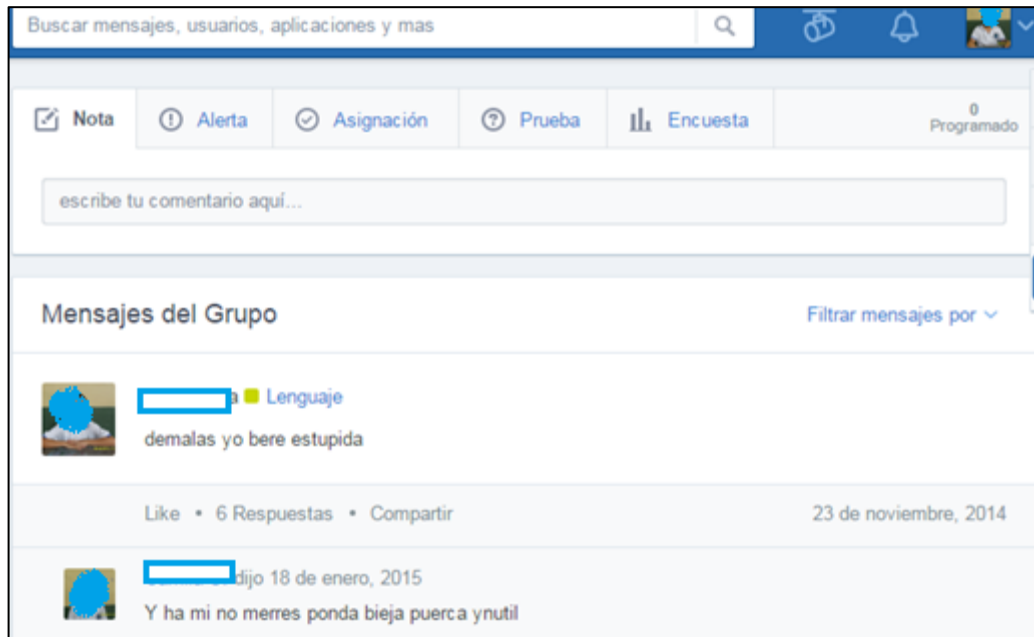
Buscar mensajes, usuarios, aplicaciones y mas

Nota | Alerta | Asignación | Prueba | Encuesta | 0 Programado

escribe tu comentario aquí...

Mensajes del Grupo

Filtrar mensajes por

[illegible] a Lenguaje

demalas yo bere estupida

Like • 6 Respuestas • Compartir

23 de noviembre, 2014

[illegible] dijo 18 de enero, 2015

Y ha mi no merres ponda bieja puerca ynutil